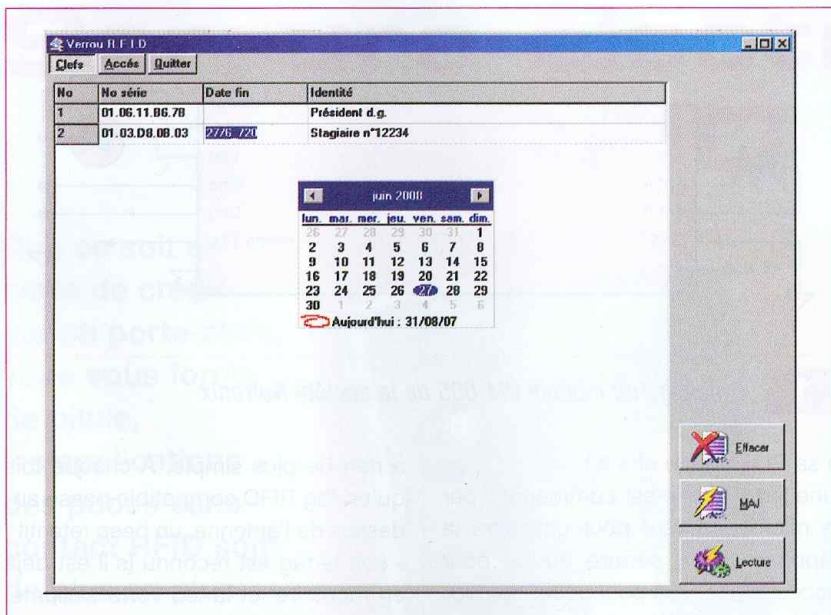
Verrou R.F.I.D

Clefs Accès Quitter

| No | No série | Date fin | Identité |
|---|---|---|---|
| 1 | 01.06.11.86.78 | | Président d.g. |
| 2 | 01.03.D8.08.03 | 27/06/20 | Stagiaire n°12234 |

juin 2008

| lun. | mar. | mer. | jeu. | ven. | sam. | dim. |
|---|---|---|---|---|---|---|
| 26 | 27 | 28 | 29 | 30 | 31 | 1 |
| 2 | 3 | 4 | 5 | 6 | 7 | 8 |
| 9 | 10 | 11 | 12 | 13 | 14 | 15 |
| 16 | 17 | 18 | 19 | 20 | 21 | 22 |
| 23 | 24 | 25 | 26 | 27 | 28 | 29 |
| 30 | 1 | 2 | 3 | 4 | 5 | 6 |

Aujourd'hui : 31/08/07

Effacer

MAJ

Lecture